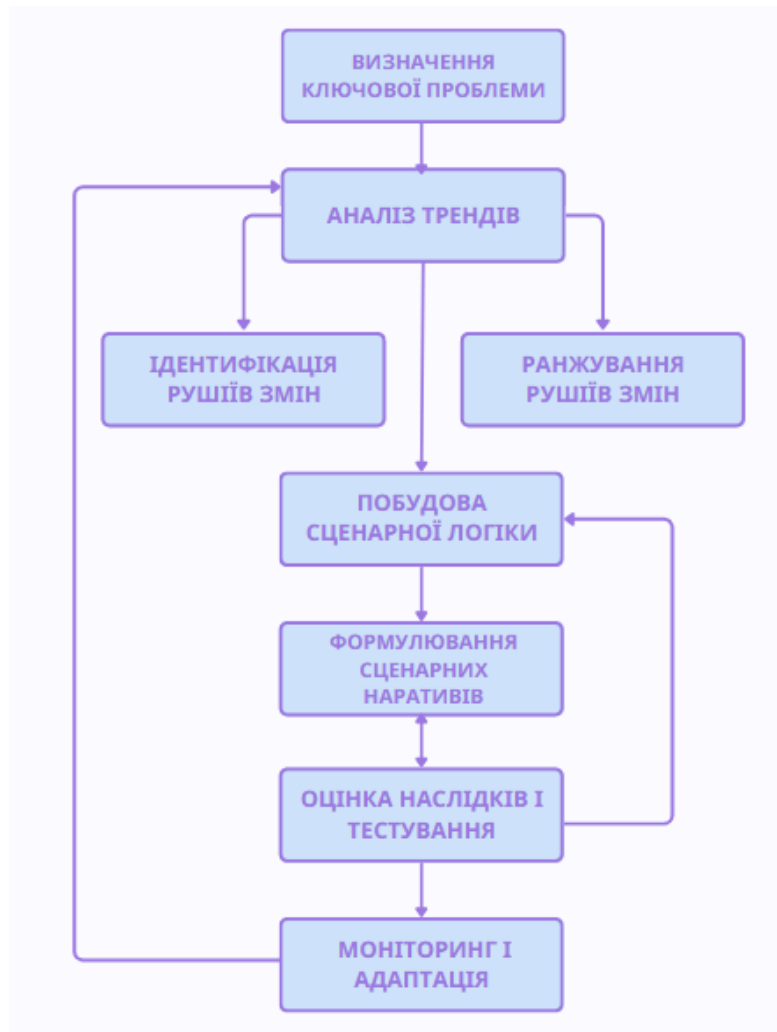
ВИЗНАЧЕННЯ КЛЮЧОВОЇ ПРОБЛЕМИ

АНАЛІЗ ТРЕНДІВ

ІДЕНТИФІКАЦІЯ РУШІЇВ ЗМІН

РАНЖУВАННЯ РУШІЇВ ЗМІН

ПОБУДОВА СЦЕНАРНОЇ ЛОГІКИ

ФОРМУЛЮВАННЯ СЦЕНАРНИХ НАРАТИВІВ

ОЦІНКА НАСЛІДКІВ І ТЕСТУВАННЯ

МОНІТОРИНГ І АДАПТАЦІЯ